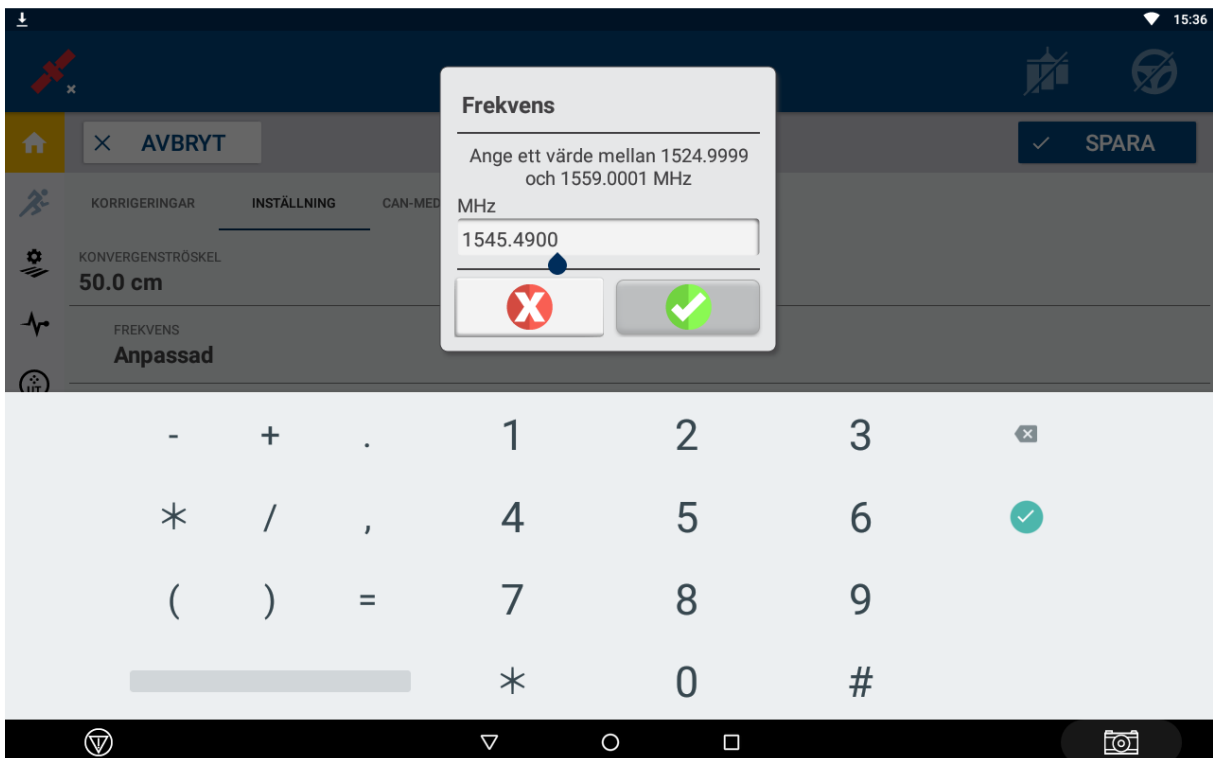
15:36

AVBRYT

SPARA

KORRIGERINGAR INSTÄLLNING CAN-MED

KONVERGENSTRÖSKEL
50.0 cm

FREKVENS
Anpassad

Frekvens

Ange ett värde mellan 1524.9999 och 1559.0001 MHz

MHz
1545.4900

- + . 1 2 3
* / , 4 5 6
( ) = 7 8 9
* 0 #